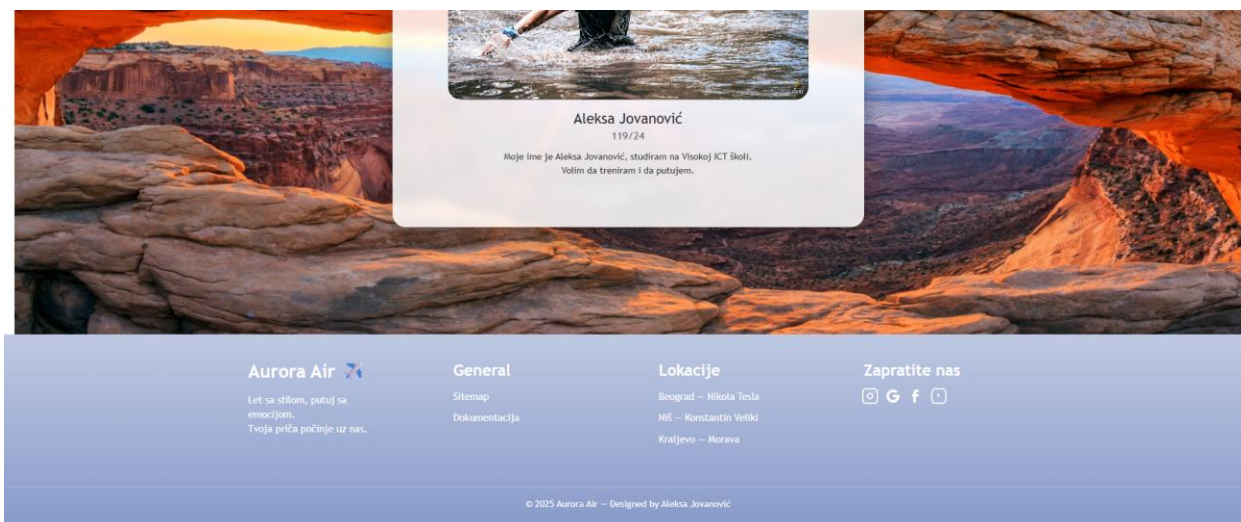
Aleksa Jovanović

119/24

Moje ime je Aleksa Jovanović, studiram na Visokoj ICT školi. Volim da treniram i da putujem.

Aurora Air

Let sa stilom, putuj sa emocijom.
Tvoja priča počinje uz nas.

General

Sitemap

Dokumentacija

Lokacije

Beograd — Nikola Tesla

Niš — Konstantin Veliki

Kraljevo — Morava

Zapratite nas

© 2025 Aurora Air — Designed by Aleksa Jovanović